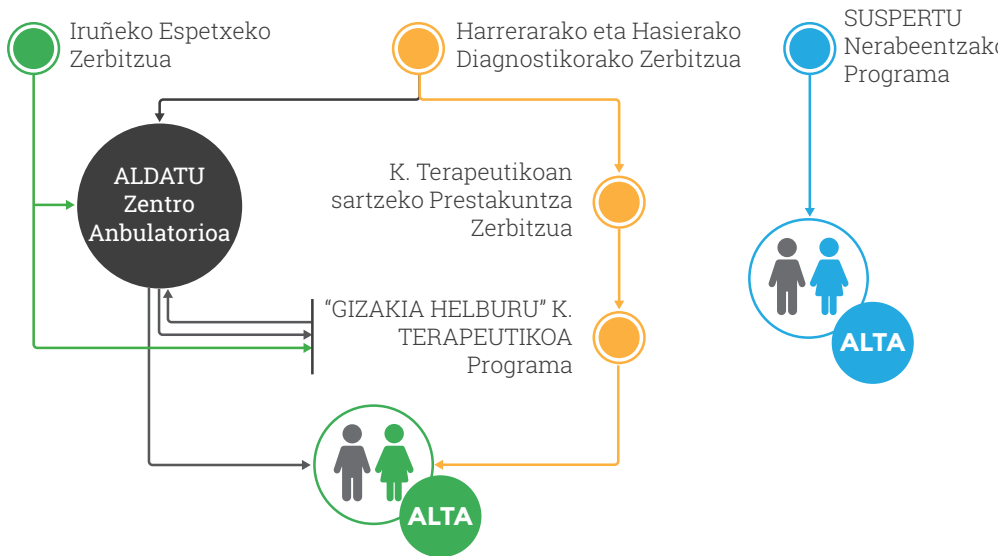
Iruñeko Espetxeko Zerbitzua

Harrerarako eta Hasierako Diagnostikorako Zerbitzua

SUSPERTU Nerabeentzako Programa

ALDATU Zentro Anbulatorioa

K. Terapeutikoan sartzeko Prestakuntza Zerbitzua

"GIZAKIA HELBURU" K. TERAPEUTIKOA Programa

ALTA

ALTA